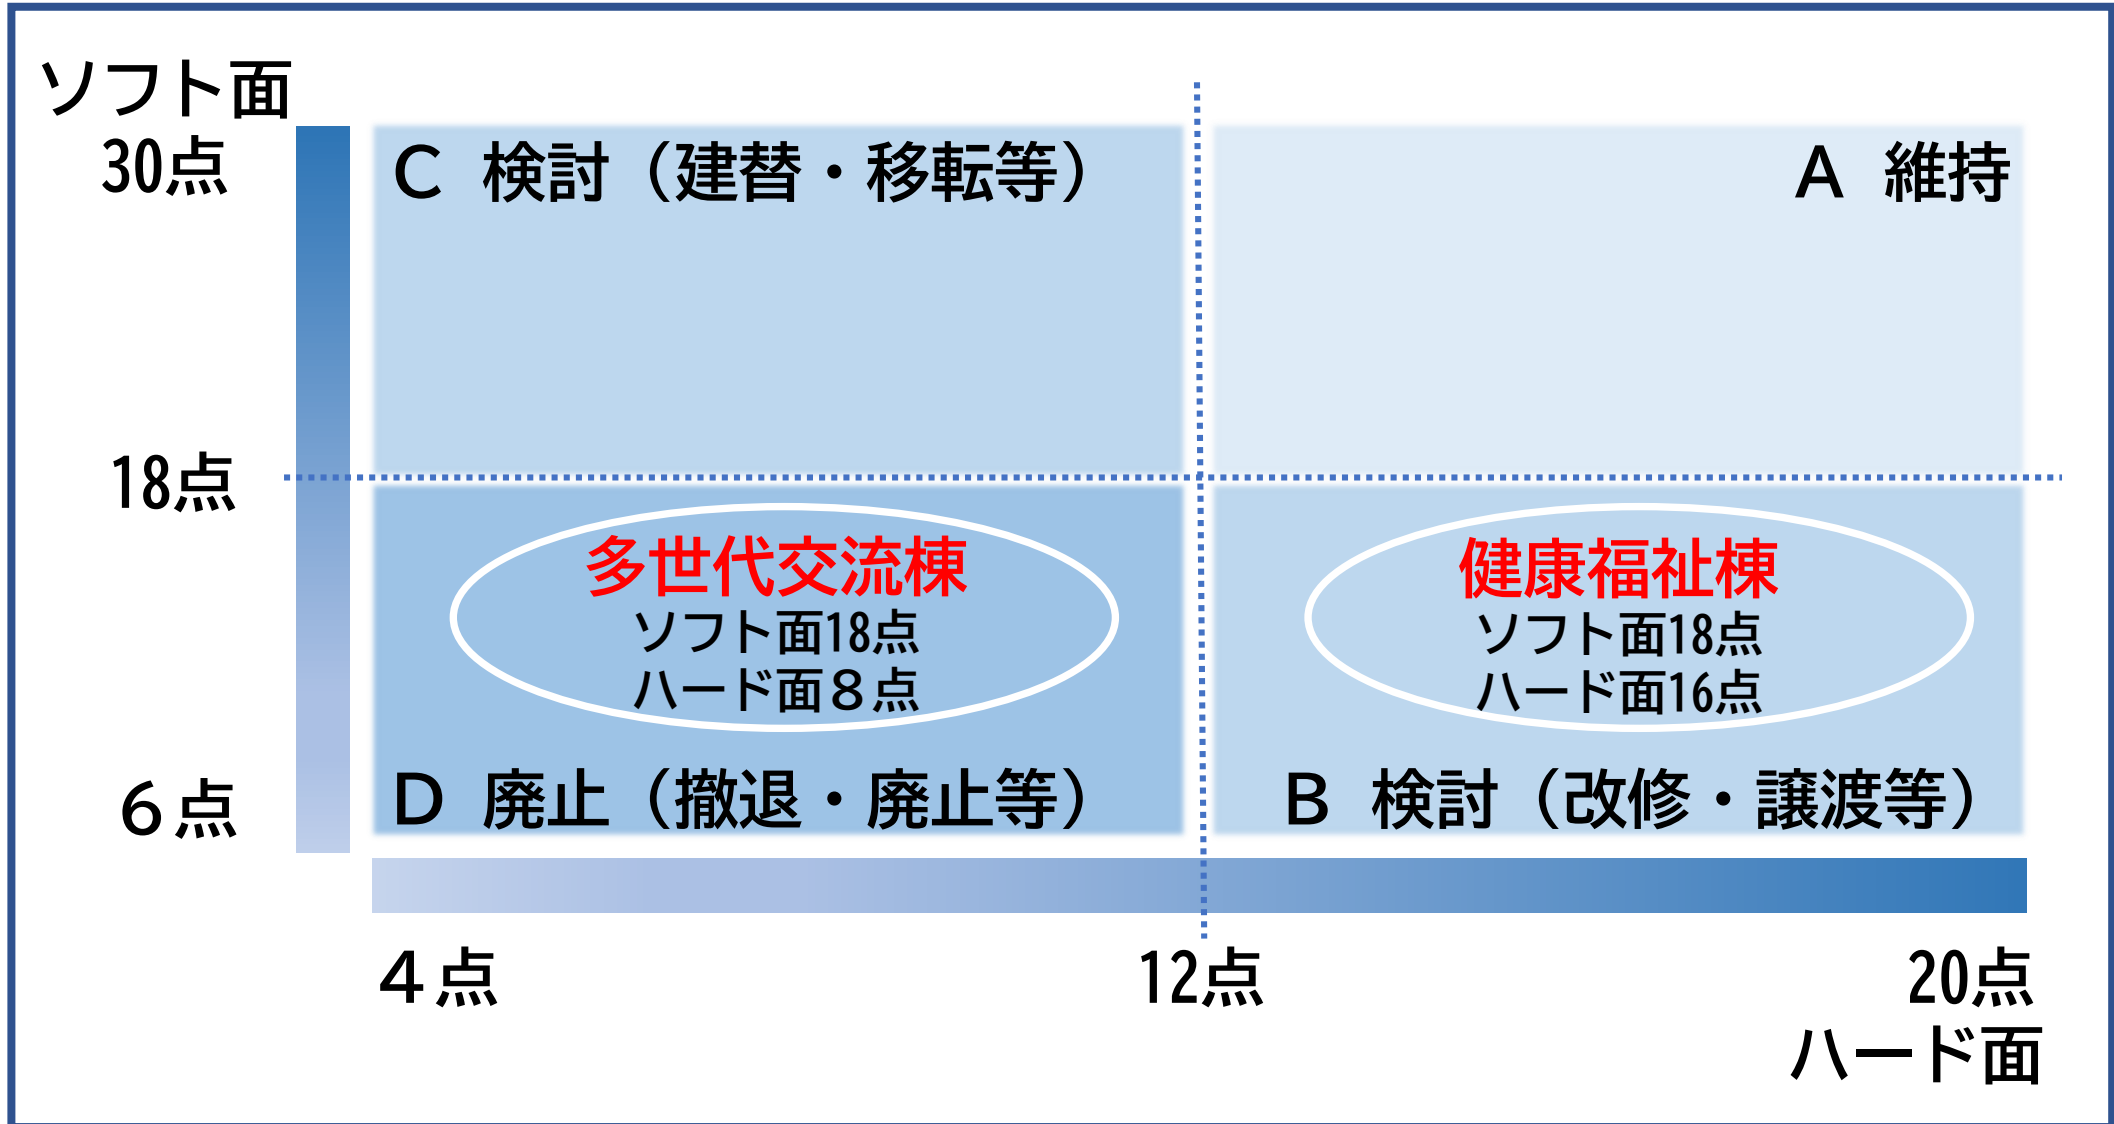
ソフト面
30点

C 検討（建替・移転等）

A 維持

18点

多世代交流棟
ソフト面18点
ハード面８点

健康福祉棟
ソフト面18点
ハード面16点

６点

D 廃止（撤退・廃止等）

B 検討（改修・譲渡等）

４点

12点

20点
ハード面